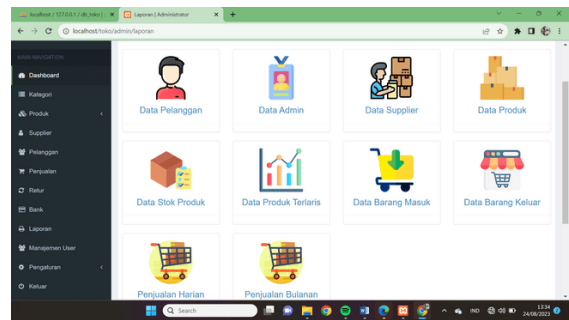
localhost / 127.0.0.1 / db_toko | ×
Laporan | Administrator ×
+
localhost/toko/admin/laporan

MAIN NAVIGATION
Dashboard
Kategori
Produk
Supplier
Pelanggan
Penjualan
Retur
Bank
Laporan
Manajemen User
Pengaturan
Keluar

Data Pelanggan
Data Admin
Data Supplier
Data Produk
Data Stok Produk
Data Produk Terlaris
Data Barang Masuk
Data Barang Keluar
Penjualan Harian
Penjualan Bulanan

Search
IND
13:34
24/08/2022